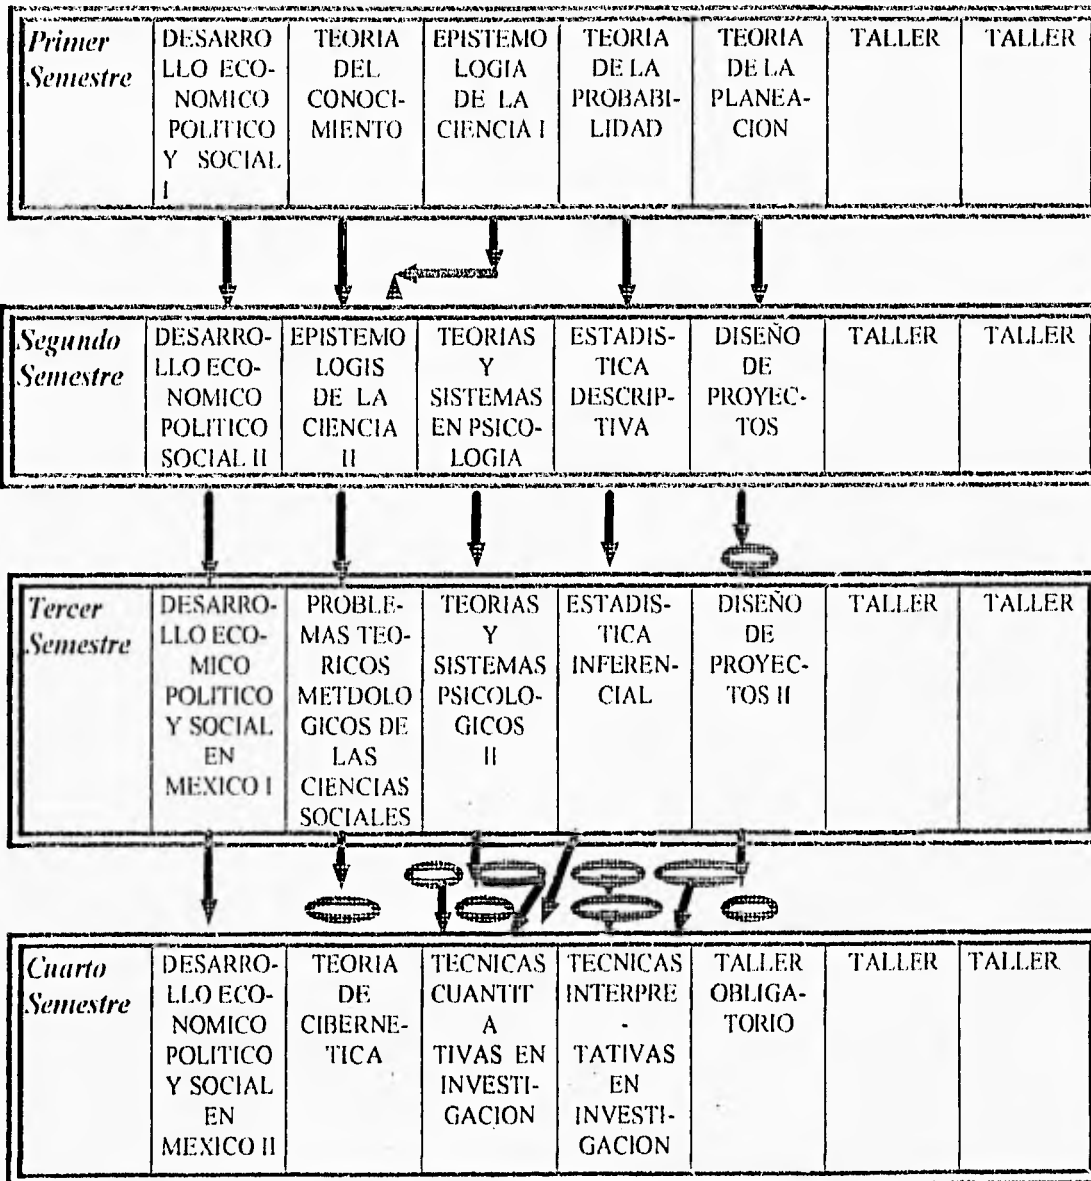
| Primer Semestre | DESARROLLO ECONOMICO POLITICO Y SOCIAL I | TEORIA DEL CONOCIMIENTO | EPISTEMOLOGIA DE LA CIENCIA I | TEORIA DE LA PROBABILIDAD | TEORIA DE LA PLANEACION | TALLER | TALLER |
|---|---|---|---|---|---|---|---|

| Segundo Semestre | DESARROLLO ECONOMICO POLITICO SOCIAL II | EPISTEMOLOGIS DE LA CIENCIA II | TEORIAS Y SISTEMAS EN PSICOLOGIA | ESTADISTICA DESCRIPTIVA | DISEÑO DE PROYECTOS | TALLER | TALLER |
|---|---|---|---|---|---|---|---|

| Tercer Semestre | DESARROLLO ECOMICO POLITICO Y SOCIAL EN MEXICO I | PROBLEMAS TEORICOS METDOLOGICOS DE LAS CIENCIAS SOCIALES | TEORIAS Y SISTEMAS PSICOLOGICOS II | ESTADISTICA INFERENCIAL | DISEÑO DE PROYECTOS II | TALLER | TALLER |
|---|---|---|---|---|---|---|---|

| Cuarto Semestre | DESARROLLO ECONOMICO POLITICO Y SOCIAL EN MEXICO II | TEORIA DE CIBERNETICA | TECNICAS CUANTITATIVAS EN INVESTIGACION | TECNICAS INTERPRETATIVAS EN INVESTIGACION | TALLER OBLIGATORIO | TALLER | TALLER |
|---|---|---|---|---|---|---|---|